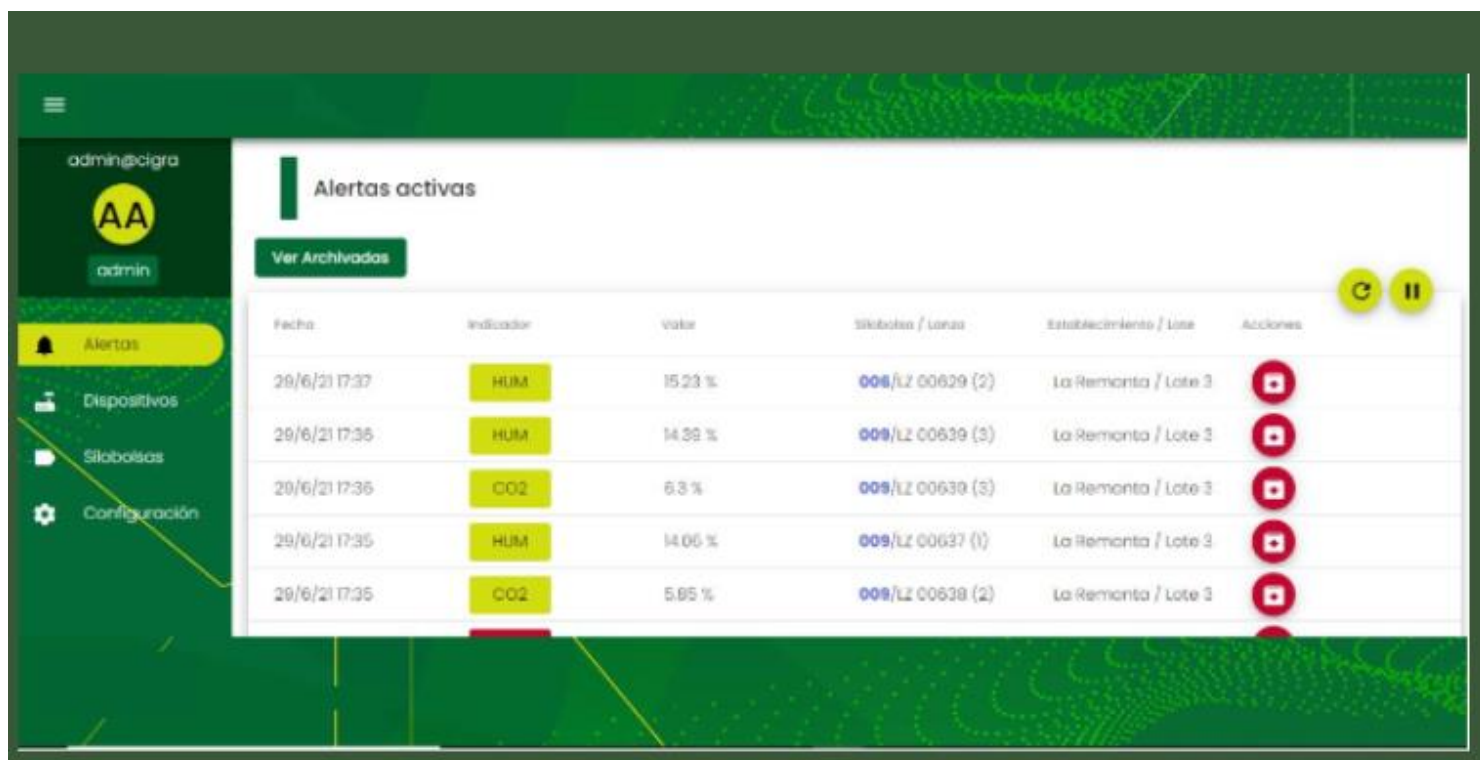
admin@cigra

AA

admin

Alertas

Dispositivos

Silobolsas

Configuración

Alertas activas

Ver Archivadas

| Fecha | Indicador | Valor | Silobolsa / Lanza | Establecimiento / Lote | Acciones |
|---|---|---|---|---|---|
| 29/6/21 17:37 | HUM | 15.23 % | 006/LZ 00629 (2) | La Remonta / Lote 3 | |
| 29/6/21 17:36 | HUM | 14.39 % | 009/LZ 00639 (3) | La Remonta / Lote 3 | |
| 29/6/21 17:36 | CO2 | 6.3 % | 009/LZ 00639 (3) | La Remonta / Lote 3 | |
| 29/6/21 17:35 | HUM | 14.06 % | 009/LZ 00637 (1) | La Remonta / Lote 3 | |
| 29/6/21 17:35 | CO2 | 5.85 % | 009/LZ 00638 (2) | La Remonta / Lote 3 | |